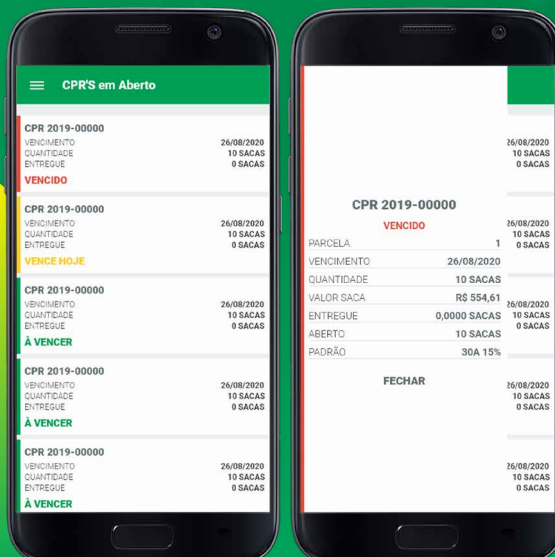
CPR'S em Aberto

CPR 2019-00000
VENCIMENTO 26/08/2020
QUANTIDADE 10 SACAS
ENTREGUE 0 SACAS
VENCIDO

CPR 2019-00000
VENCIMENTO 26/08/2020
QUANTIDADE 10 SACAS
ENTREGUE 0 SACAS
VENCE HOJE

CPR 2019-00000
VENCIMENTO 26/08/2020
QUANTIDADE 10 SACAS
ENTREGUE 0 SACAS
À VENCER

CPR 2019-00000
VENCIMENTO 26/08/2020
QUANTIDADE 10 SACAS
ENTREGUE 0 SACAS
À VENCER

CPR 2019-00000
VENCIMENTO 26/08/2020
QUANTIDADE 10 SACAS
ENTREGUE 0 SACAS
À VENCER

26/08/2020
10 SACAS
0 SACAS

CPR 2019-00000
VENCIDO

| | |
|---|---|
| PARCELA | 1 |
| VENCIMENTO | 26/08/2020 |
| QUANTIDADE | 10 SACAS |
| VALOR SACA | R$ 554,61 |
| ENTREGUE | 0,0000 SACAS |
| ABERTO | 10 SACAS |
| PADRÃO | 30A 15% |

FECHAR

26/08/2020
10 SACAS
0 SACAS

26/08/2020
10 SACAS
0 SACAS

26/08/2020
10 SACAS
0 SACAS

26/08/2020
10 SACAS
0 SACAS